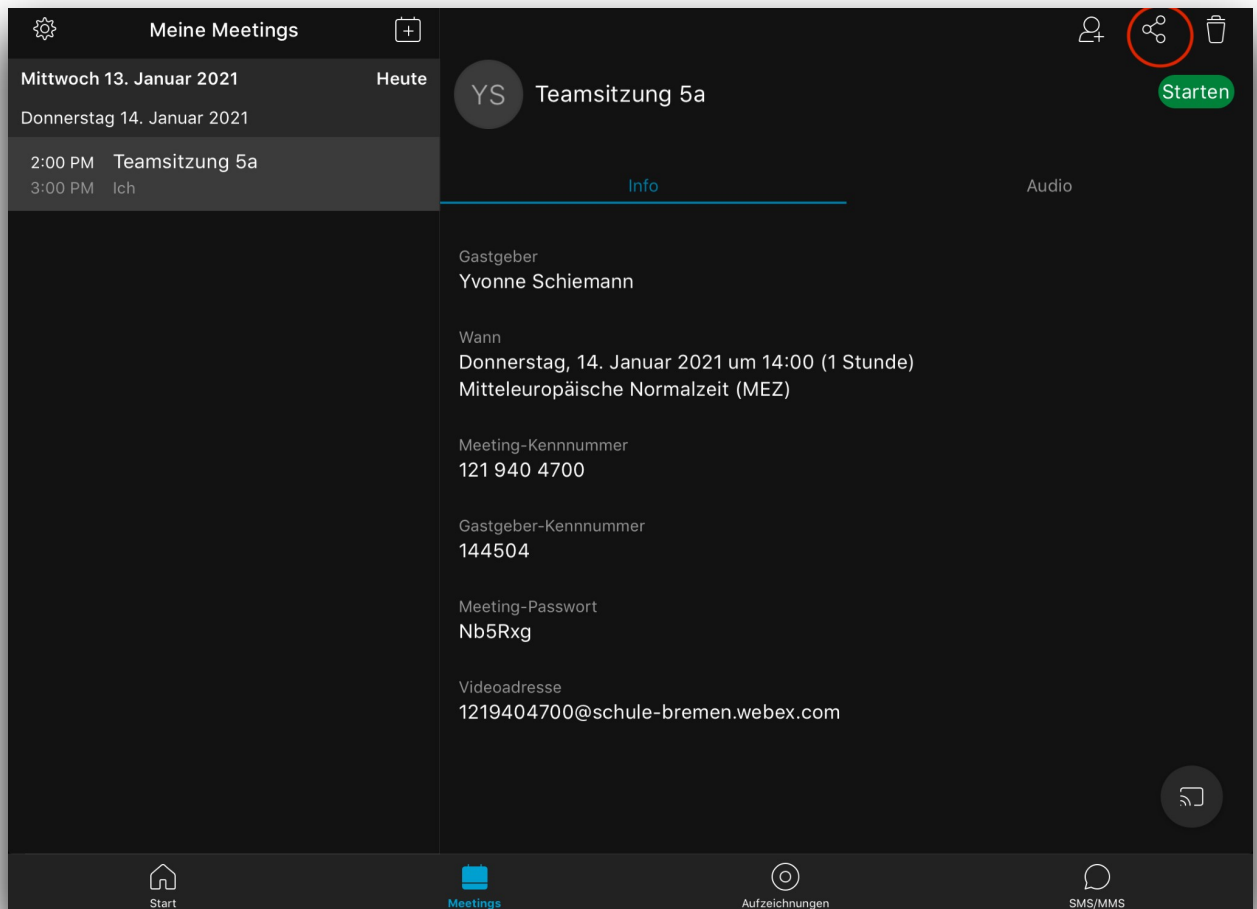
Meine Meetings

Mittwoch 13. Januar 2021 Heute

Donnerstag 14. Januar 2021

2:00 PM Teamsitzung 5a
3:00 PM Ich

YS Teamsitzung 5a

Starten

Info

Audio

Gastgeber
Yvonne Schiemann

Wann
Donnerstag, 14. Januar 2021 um 14:00 (1 Stunde)
Mitteleuropäische Normalzeit (MEZ)

Meeting-Kennnummer
121 940 4700

Gastgeber-Kennnummer
144504

Meeting-Passwort
Nb5Rxg

Videoadresse
1219404700@schule-bremen.webex.com

Start

Meetings

Aufzeichnungen

SMS/MMS